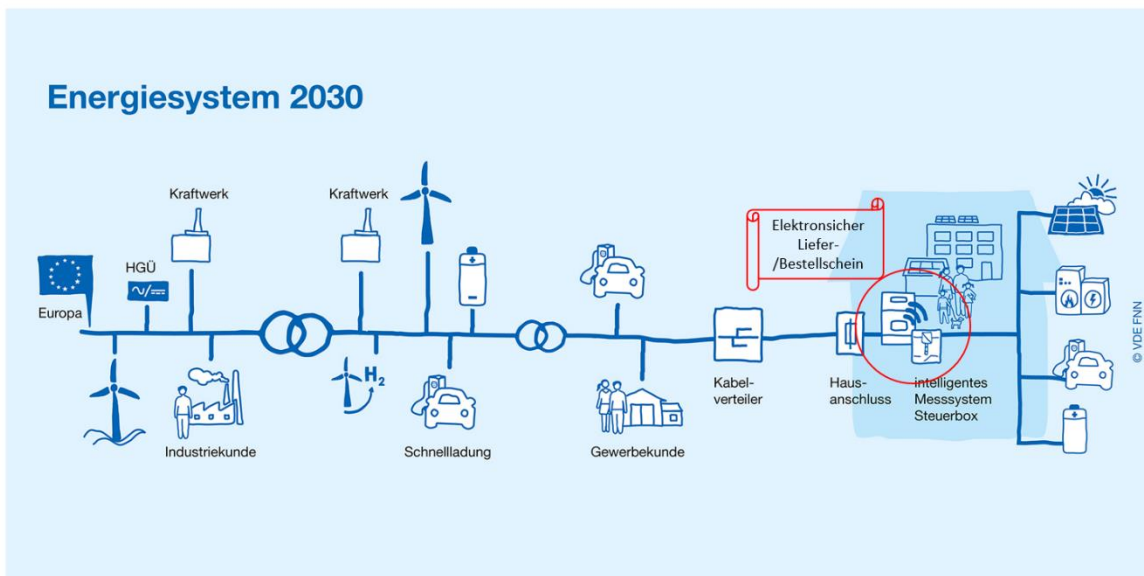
Energiesystem 2030

Kraftwerk

HGÜ

Europa

Industriekunde

Kraftwerk

$H_2$

Schnellladung

Gewerbekunde

Kabelverteiler

Elektronsicher Liefer-/Bestellschein

Hausanschluss

intelligentes Messsystem Steuerbox

© VDE FNN